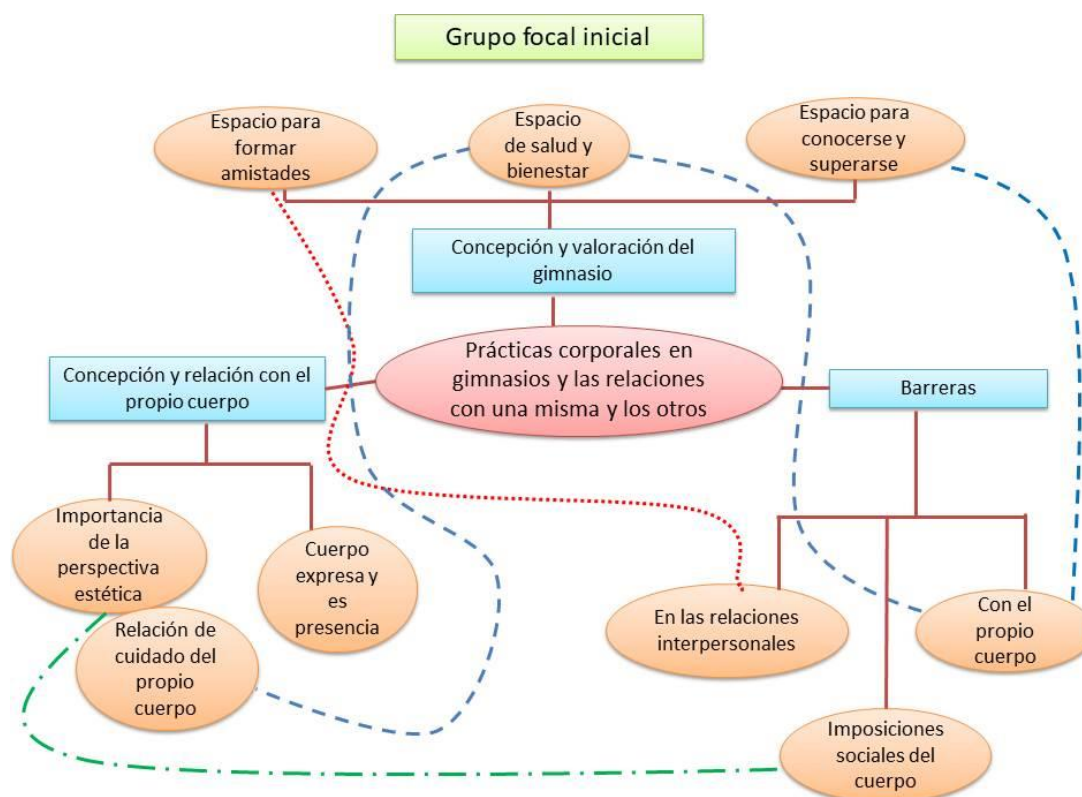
Grupo focal inicial

Espacio para formar amistades

Espacio de salud y bienestar

Espacio para conocerse y superarse

Concepción y valoración del gimnasio

Concepción y relación con el propio cuerpo

Prácticas corporales en gimnasios y las relaciones con una misma y los otros

Barreras

Importancia de la perspectiva estética

Cuerpo expresa y es presencia

Relación de cuidado del propio cuerpo

En las relaciones interpersonales

Con el propio cuerpo

Imposiciones sociales del cuerpo